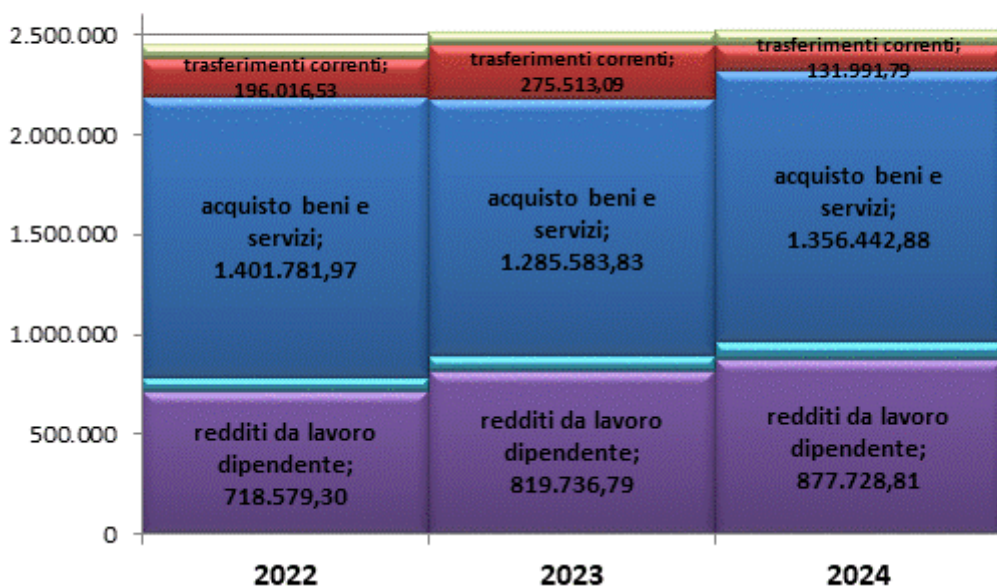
2.500.000
2.000.000
1.500.000
1.000.000
500.000
0

trasferimenti correnti; 196.016,53
acquisto beni e servizi; 1.401.781,97
redditi da lavoro dipendente; 718.579,30

trasferimenti correnti; 275.513,09
acquisto beni e servizi; 1.285.583,83
redditi da lavoro dipendente; 819.736,79

trasferimenti correnti; 131.991,79
acquisto beni e servizi; 1.356.442,88
redditi da lavoro dipendente; 877.728,81

2022
2023
2024